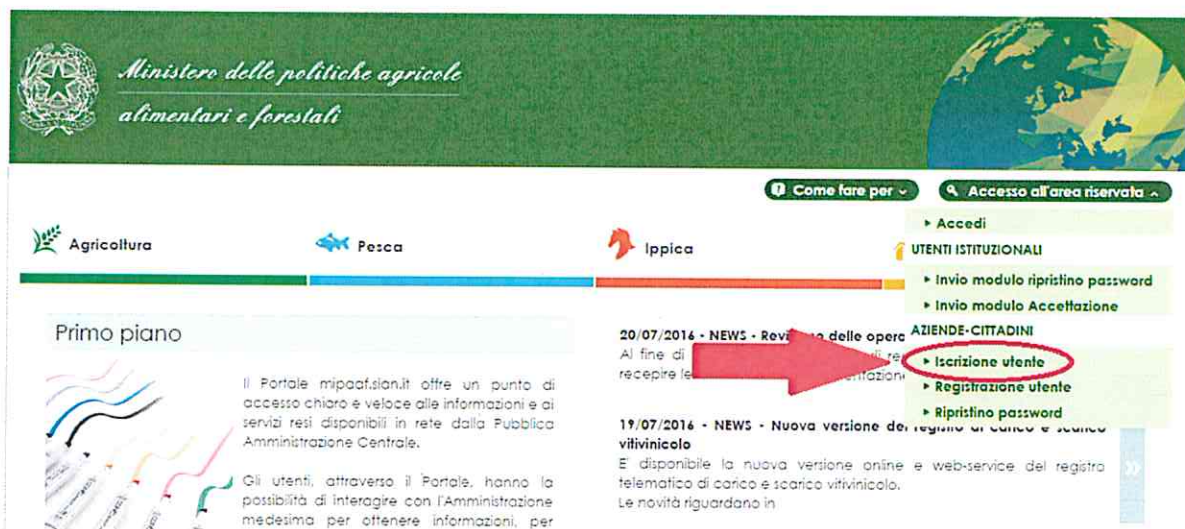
Ministero delle politiche agricole alimentari e forestali

Come fare per

Accesso all'area riservata

Agricoltura

Pesca

Ippica

Accedi

UTENTI ISTITUZIONALI

Invio modulo ripristino password

Invio modulo Accettazione

AZIENDE-CITTADINI

Iscrizione utente

Registrazione utente

Ripristino password

Primo piano

Il Portale mipaaf.sian.it offre un punto di accesso chiaro e veloce alle informazioni e ai servizi resi disponibili in rete dalla Pubblica Amministrazione Centrale.

Gli utenti, attraverso il Portale, hanno la possibilità di interagire con l'Amministrazione medesima per ottenere informazioni, per

20/07/2016 - NEWS - Revi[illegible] delle opera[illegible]
Al fine di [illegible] re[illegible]
recepire le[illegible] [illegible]ttazione

19/07/2016 - NEWS - Nuova versione del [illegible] vitivinicolo
E' disponibile la nuova versione online e web-service del registro telematico di carico e scarico vitivinicolo.
Le novità riguardano in